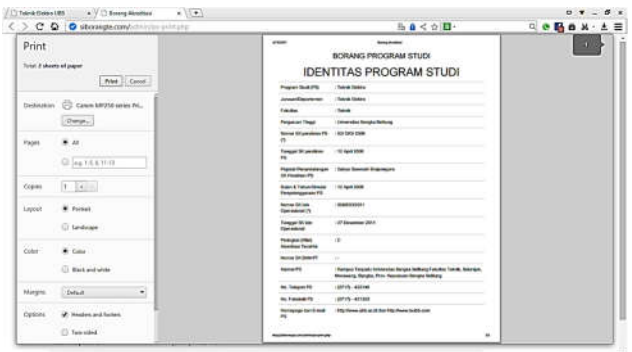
Teknik Elektro UBB | Borang Akreditasi

siborasigte.com/

Print

Total: 2 sheets of paper

Print | Cancel

Destination: Canon MP250 series Pri...

Change...

Pages: All

e.g. 1-5, 8, 11-13

Copies: 1

Layout: Portrait

Landscape

Color: Color

Black and white

Margins: Default

Options: Headers and footers

Two-sided

BORANG PROGRAM STUDI

IDENTITAS PROGRAM STUDI

| | |
|---|---|
| Program Studi (PS) | : Teknik Elektro |
| Jurusan/Departemen | : Teknik Elektro |
| Fakultas | : Teknik |
| Perguruan Tinggi | : Universitas Bangka Belitung |
| Nomor SK pendirian PS | : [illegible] |
| Tanggal SK pendirian PS | : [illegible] |
| Pejabat Penandatangan SK Pendirian PS | : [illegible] |
| Bulan & Tahun Dimulai Penyelenggaraan PS | : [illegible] |
| Nomor SK Izin Operasional | : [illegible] |
| Tanggal SK Izin Operasional | : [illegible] |
| Peringkat (Nilai) Akreditasi Terakhir | : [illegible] |
| Nomor SK BAN-PT | : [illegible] |
| Alamat PS | : Kampus Terpadu Universitas Bangka Belitung Fakultas Teknik, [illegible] |
| No. Telepon PS | : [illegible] |
| No. Faksimili PS | : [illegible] |
| Homepage dan E-mail PS | : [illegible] |